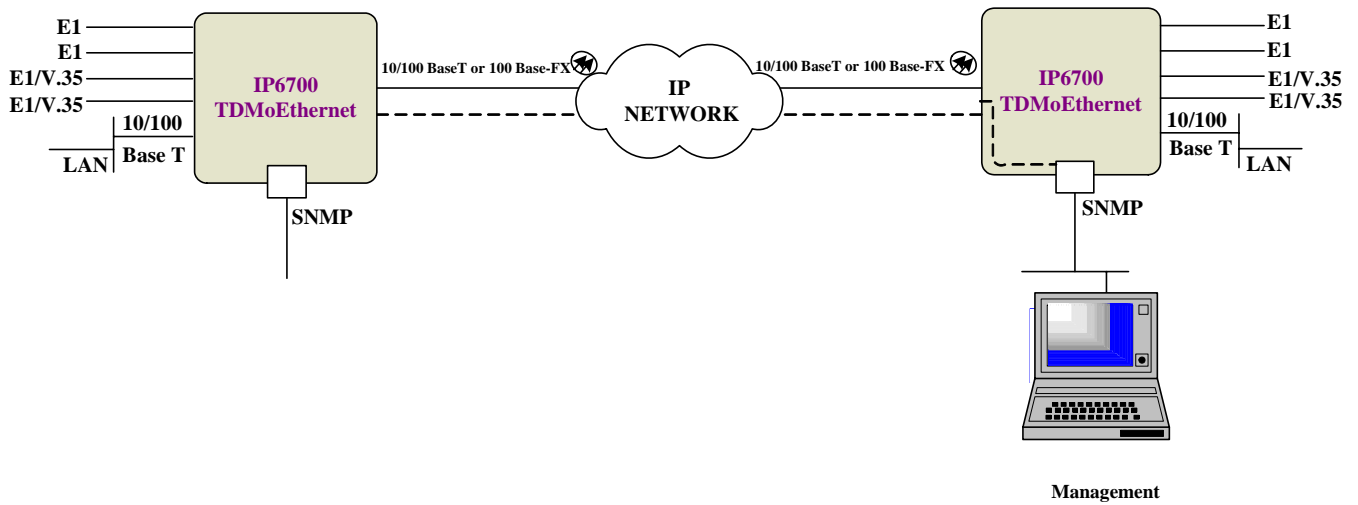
E1
E1
E1/V.35
E1/V.35
10/100
Base T
LAN
IP6700
TDMoEthernet
SNMP
10/100 BaseT or 100 Base-FX
IP
NETWORK
10/100 BaseT or 100 Base-FX
IP6700
TDMoEthernet
E1
E1
E1/V.35
E1/V.35
10/100
Base T
LAN
SNMP
Management